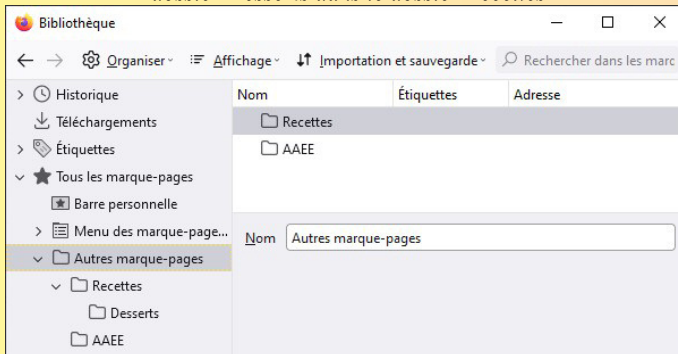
Bibliothèque

Organiser Affichage Importation et sauvegarde Rechercher dans les marc

Historique
Téléchargements
Étiquettes
Tous les marque-pages
Barre personnelle
Menu des marque-page...
Autres marque-pages
Recettes
Desserts
AAEE

| Nom | Étiquettes | Adresse |
|---|---|---|
| Recettes | | |
| AAEE | | |

Nom Autres marque-pages